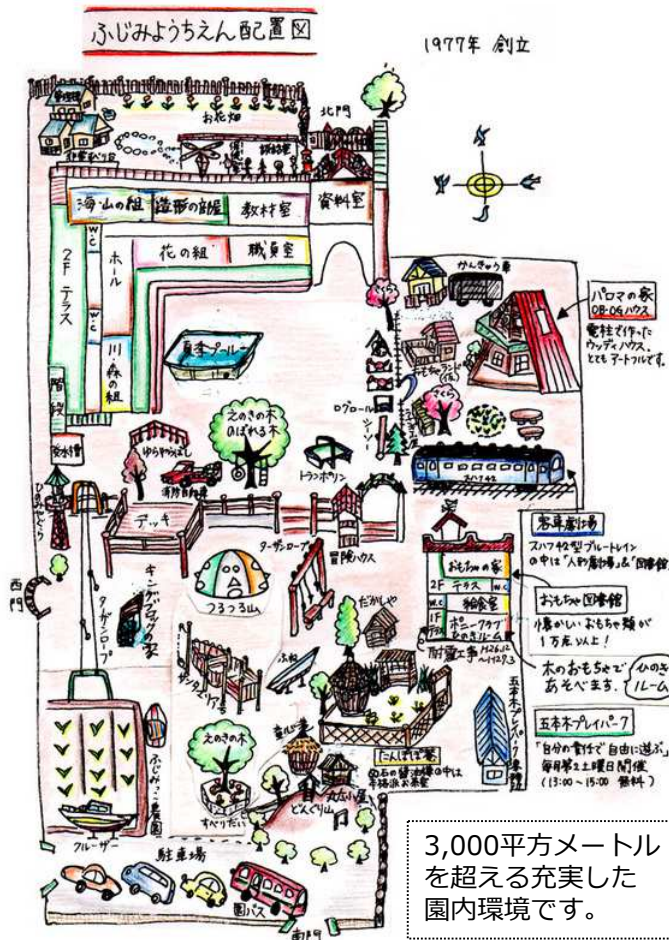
ふじみようちえん配置図

1977年 創立

お花畑

北門

海・山の組

造形の部屋

教材室

資料室

2F テラス

W.C

ホール

花の組

職員室

W.C

川・森の組

夏季プール

階段

かんきゅう車

パロマの家 OB・OGハウス

電柱で作ったウッディハウス。とてもアートフルです。

ロクロール

シーソー

えのきの木 のぼれる木

ゆらゆらばし

消防自動車

トランポリン

デッキ

ターザンロープ

冒険ハウス

西門

キングコングの家

ターザンロープ

つるつる山

だがしや

おもちゃの家

2F テラス

給食室

W.C

ホビークラブ おもちゃルーム

耐震工事 H26.12〜H27.3

客車劇場

スハフ42型ブルートレインの中は"人形劇場"&"図書館"

おもちゃ図書館

懐かしいおもちゃ類が1万点以上!

木のおもちゃで あそべます。 ひのきルーム

五本木プレイパーク

五本木プレイパーク

"自分の責任で"自由に遊ぶ" 毎月第2土曜日開催 (13:00〜15:00 無料)

えのきの木

すべりだい

どんぐり山

たんけん基地

ふじみさん農園

クルーザー

駐車場

園バス

南門

3,000平方メートルを超える充実した園内環境です。